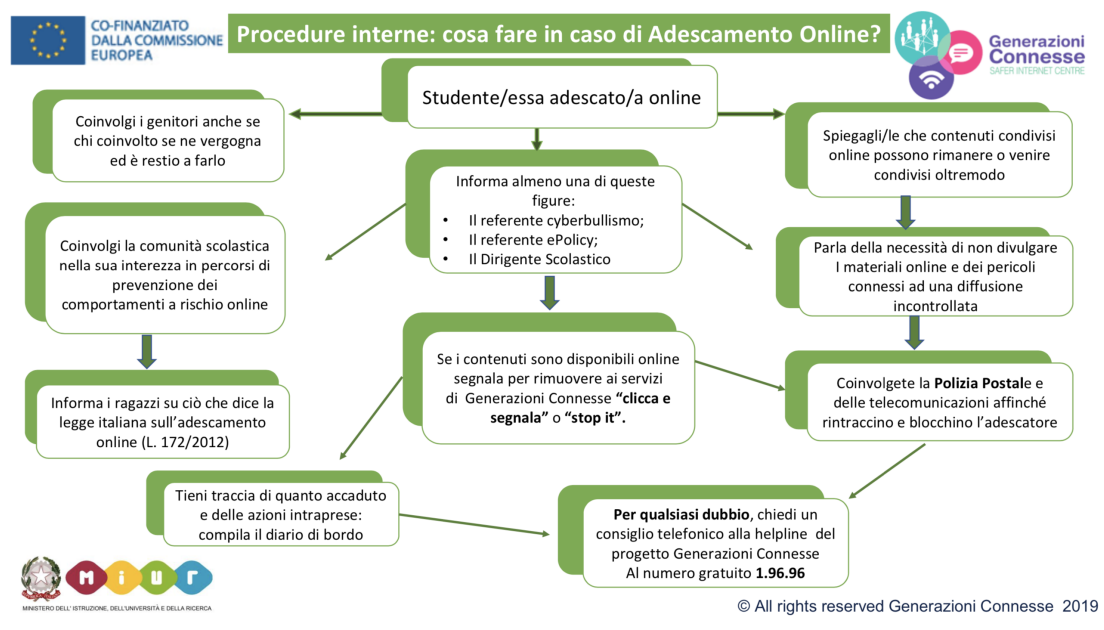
CO-FINANZIATO DALLA COMMISSIONE EUROPEA

Procedure interne: cosa fare in caso di Adescamento Online?

Generazioni Connesse
SAFER INTERNET CENTRE

Studente/essa adescato/a online

Coinvolgi i genitori anche se chi coinvolto se ne vergogna ed è restio a farlo

Informa almeno una di queste figure:
• Il referente cyberbullismo;
• Il referente ePolicy;
• Il Dirigente Scolastico

Spiegagli/le che contenuti condivisi online possono rimanere o venire condivisi oltremodo

Coinvolgi la comunità scolastica nella sua interezza in percorsi di prevenzione dei comportamenti a rischio online

Parla della necessità di non divulgare I materiali online e dei pericoli connessi ad una diffusione incontrollata

Informa i ragazzi su ciò che dice la legge italiana sull'adescamento online (L. 172/2012)

Se i contenuti sono disponibili online segnala per rimuovere ai servizi di Generazioni Connesse **"clicca e segnala"** o **"stop it"**.

Coinvolgete la **Polizia Postal**e e delle telecomunicazioni affinché rintraccino e blocchino l'adescatore

Tieni traccia di quanto accaduto e delle azioni intraprese: compila il diario di bordo

**Per qualsiasi dubbio**, chiedi un consiglio telefonico alla helpline del progetto Generazioni Connesse Al numero gratuito **1.96.96**

MIUR
MINISTERO DELL'ISTRUZIONE, DELL'UNIVERSITÀ E DELLA RICERCA

© All rights reserved Generazioni Connesse 2019